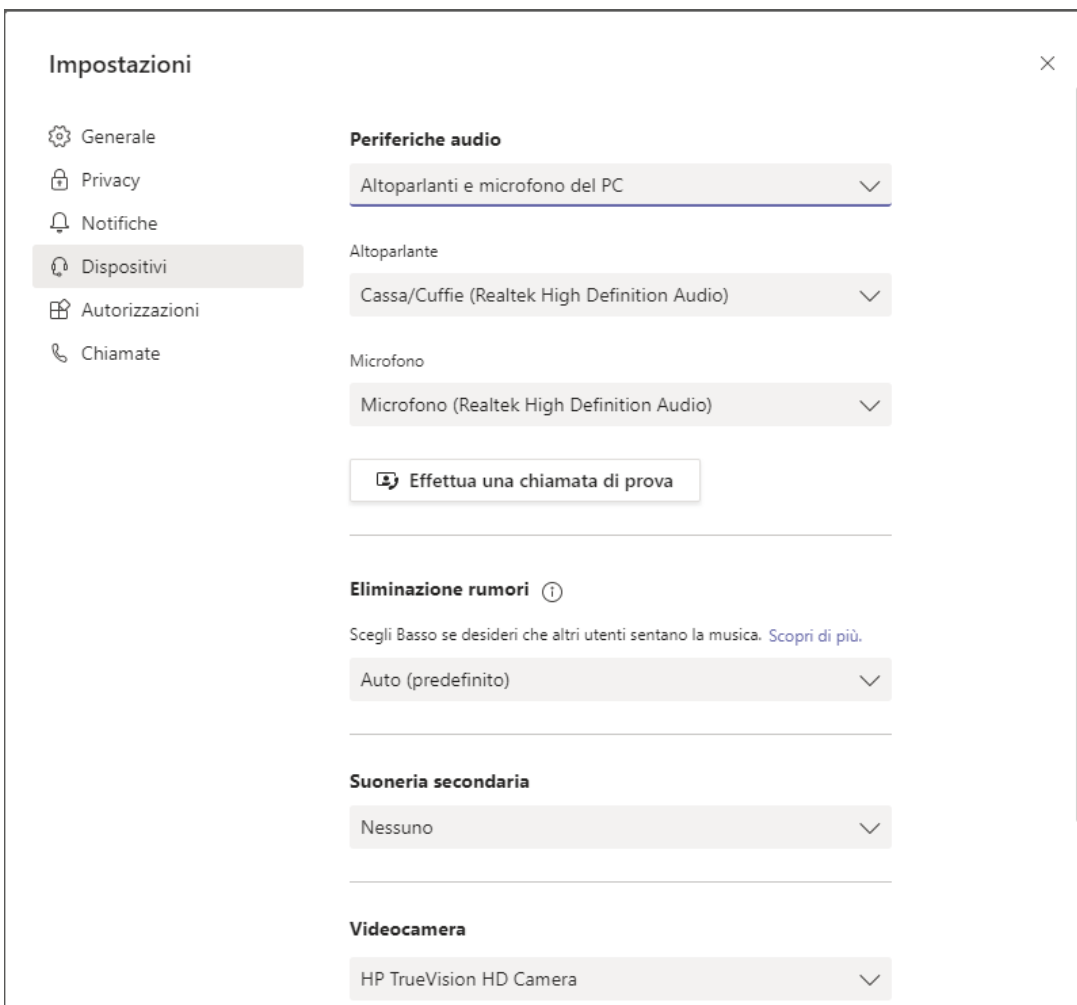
Impostazioni

×

Generale
Privacy
Notifiche
Dispositivi
Autorizzazioni
Chiamate

Periferiche audio

Altoparlanti e microfono del PC

Altoparlante

Cassa/Cuffie (Realtek High Definition Audio)

Microfono

Microfono (Realtek High Definition Audio)

Effettua una chiamata di prova

Eliminazione rumori

Scegli Basso se desideri che altri utenti sentano la musica. Scopri di più.

Auto (predefinito)

Suoneria secondaria

Nessuno

Videocamera

HP TrueVision HD Camera